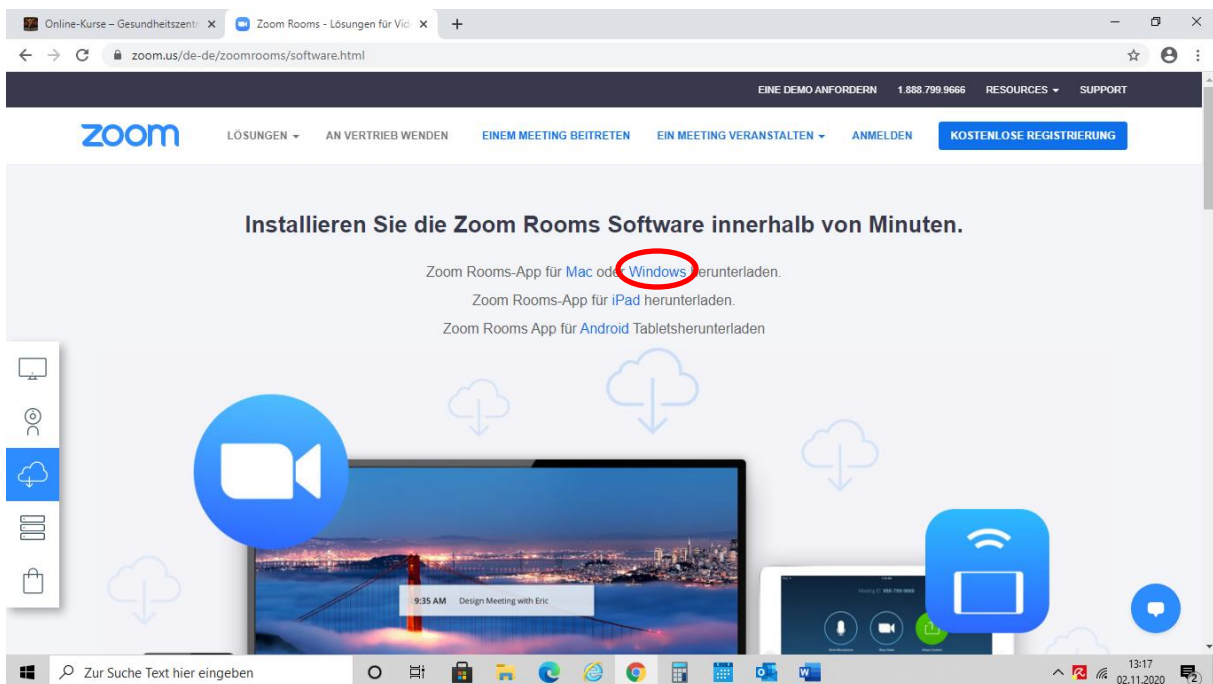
Online-Kurse – Gesundheitszentr ×
Zoom Rooms - Lösungen für Vid ×
+

zoom.us/de-de/zoomrooms/software.html

EINE DEMO ANFORDERN 1.888.799.9666 RESOURCES SUPPORT

zoom LÖSUNGEN AN VERTRIEB WENDEN EINEM MEETING BEITRETEN EIN MEETING VERANSTALTEN ANMELDEN KOSTENLOSE REGISTRIERUNG

Installieren Sie die Zoom Rooms Software innerhalb von Minuten.

Zoom Rooms-App für Mac oder Windows herunterladen.

Zoom Rooms-App für iPad herunterladen.

Zoom Rooms App für Android Tabletsherunterladen

9:35 AM Design Meeting with Eric

Zur Suche Text hier eingeben

13:17
02.11.2020